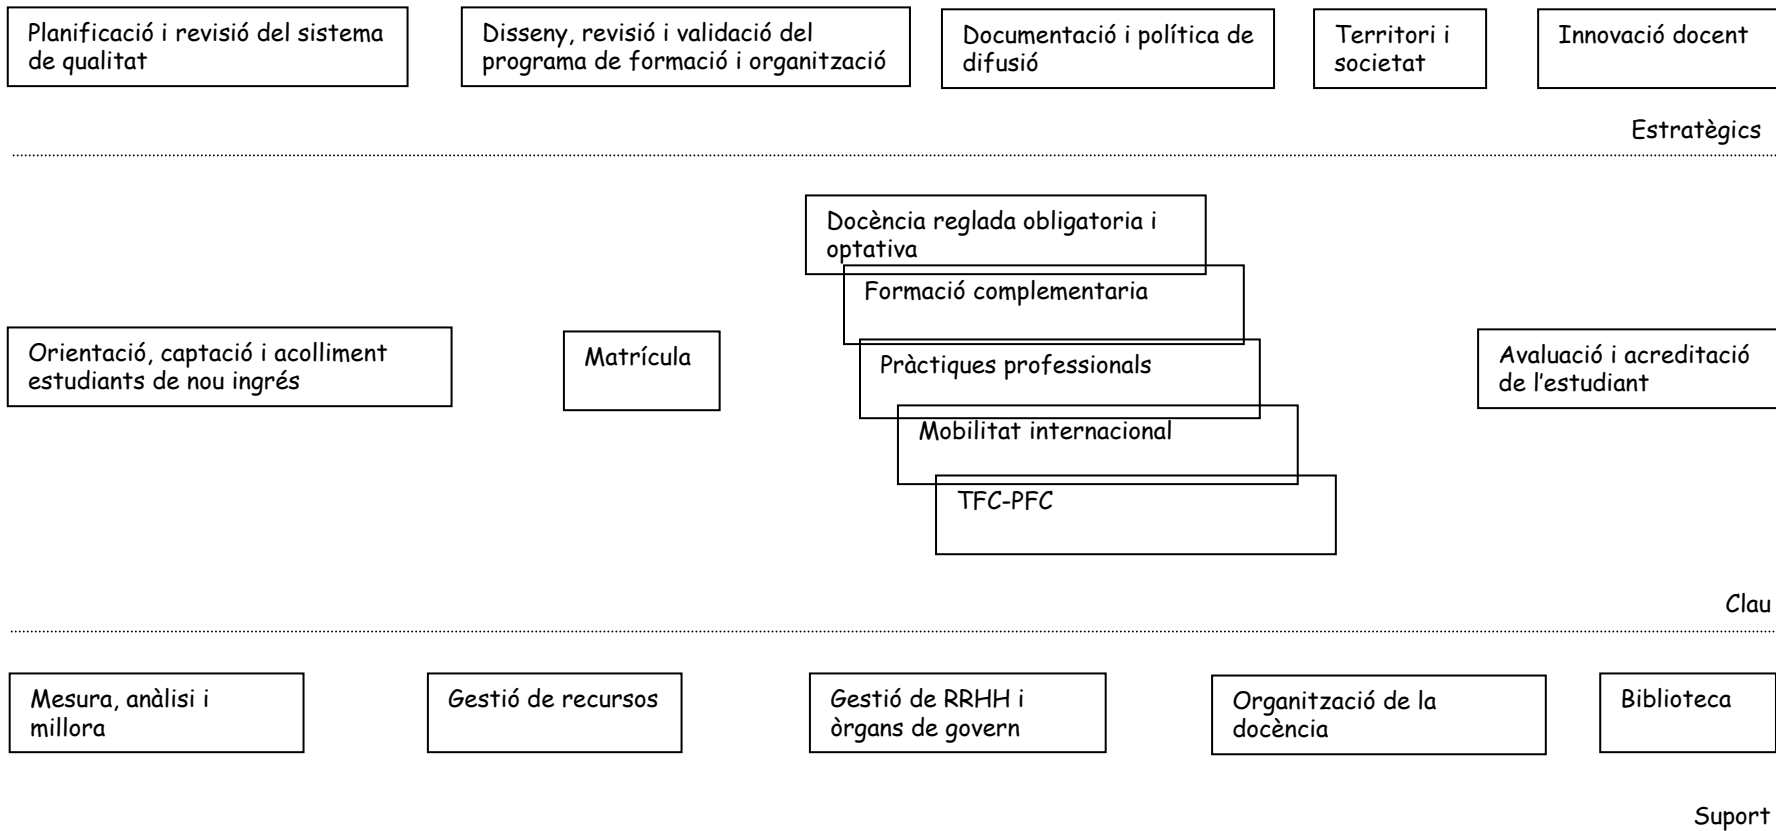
Planificació i revisió del sistema de qualitat

Disseny, revisió i validació del programa de formació i organització

Documentació i política de difusió

Territori i societat

Innovació docent

Estratègics

Docència reglada obligatoria i optativa

Formació complementaria

Orientació, captació i acolliment estudiants de nou ingrés

Matrícula

Pràctiques professionals

Avaluació i acreditació de l'estudiant

Mobilitat internacional

TFC-PFC

Clau

Mesura, anàlisi i millora

Gestió de recursos

Gestió de RRHH i òrgans de govern

Organització de la docència

Biblioteca

Suport